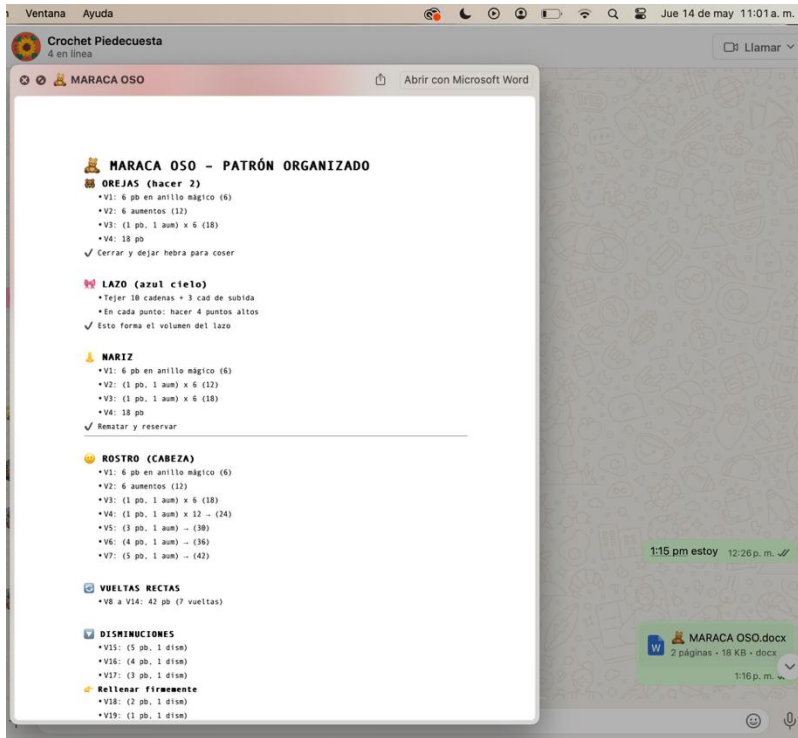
Ventana Ayuda Jue 14 de may 11:01 a. m.

Crochet Piedecuesta
4 en línea

Llamar

MARACA OSO Abrir con Microsoft Word

MARACA OSO – PATRÓN ORGANIZADO

OREJAS (hacer 2)
• V1: 6 pb en anillo mágico (6)
• V2: 6 aumentos (12)
• V3: (1 pb, 1 aum) x 6 (18)
• V4: 18 pb
✓ Cerrar y dejar hebra para coser

LAZO (azul cielo)
• Tejer 10 cadenas + 3 cad de subida
• En cada punto: hacer 4 puntos altos
✓ Esto forma el volumen del lazo

NARIZ
• V1: 6 pb en anillo mágico (6)
• V2: (1 pb, 1 aum) x 6 (12)
• V3: (1 pb, 1 aum) x 6 (18)
• V4: 18 pb
✓ Rematar y reservar

ROSTRO (CABEZA)
• V1: 6 pb en anillo mágico (6)
• V2: 6 aumentos (12)
• V3: (1 pb, 1 aum) x 6 (18)
• V4: (1 pb, 1 aum) x 12 → (24)
• V5: (3 pb, 1 aum) → (30)
• V6: (4 pb, 1 aum) → (36)
• V7: (5 pb, 1 aum) → (42)

VUELTAS RECTAS
• V8 a V14: 42 pb (7 vueltas)

DISMINUCIONES
• V15: (5 pb, 1 dism)
• V16: (4 pb, 1 dism)
• V17: (3 pb, 1 dism)
Rellenar firmemente
• V18: (2 pb, 1 dism)
• V19: (1 pb, 1 dism)

1:15 pm estoy 12:26 p. m.

MARACA OSO.docx
2 páginas • 18 KB • docx
1:16 p. m.